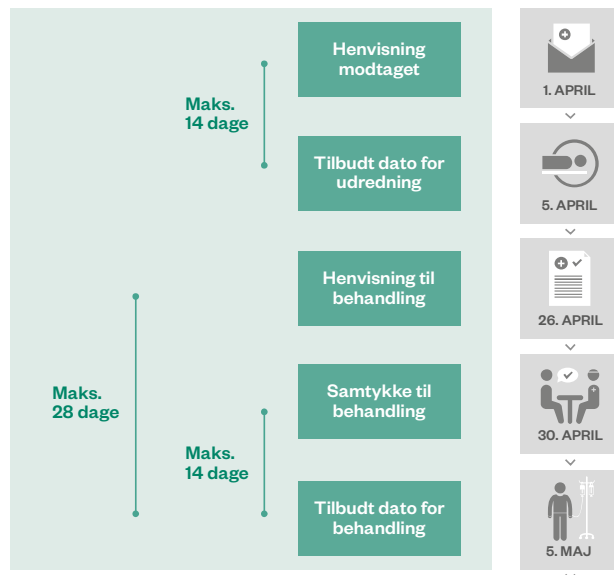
Maks.
14 dage

Henvisning modtaget

Tilbudt dato for udredning

Maks.
28 dage

Henvisning til behandling

Maks.
14 dage

Samtykke til behandling

Tilbudt dato for behandling

1. APRIL

5. APRIL

26. APRIL

30. APRIL

5. MAJ